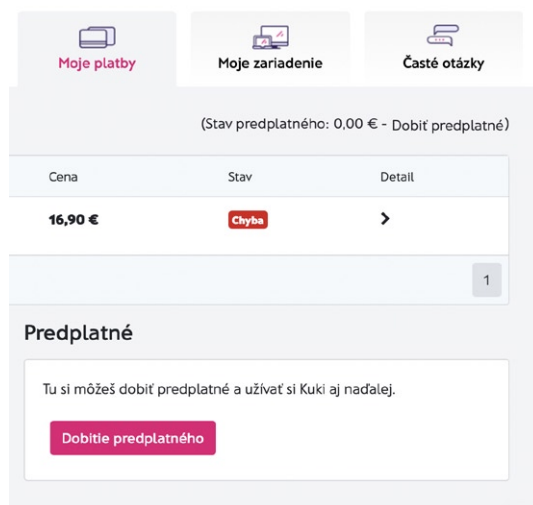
Moje platby

Moje zariadenie

Časté otázky

(Stav predplatného: 0,00 € - Dobiť predplatné)

| Cena | Stav | Detail |
|---|---|---|
| 16,90 € | Chyba | > |

1

Predplatné

Tu si môžeš dobiť predplatné a užívať si Kuki aj naďalej.

Dobitie predplatného